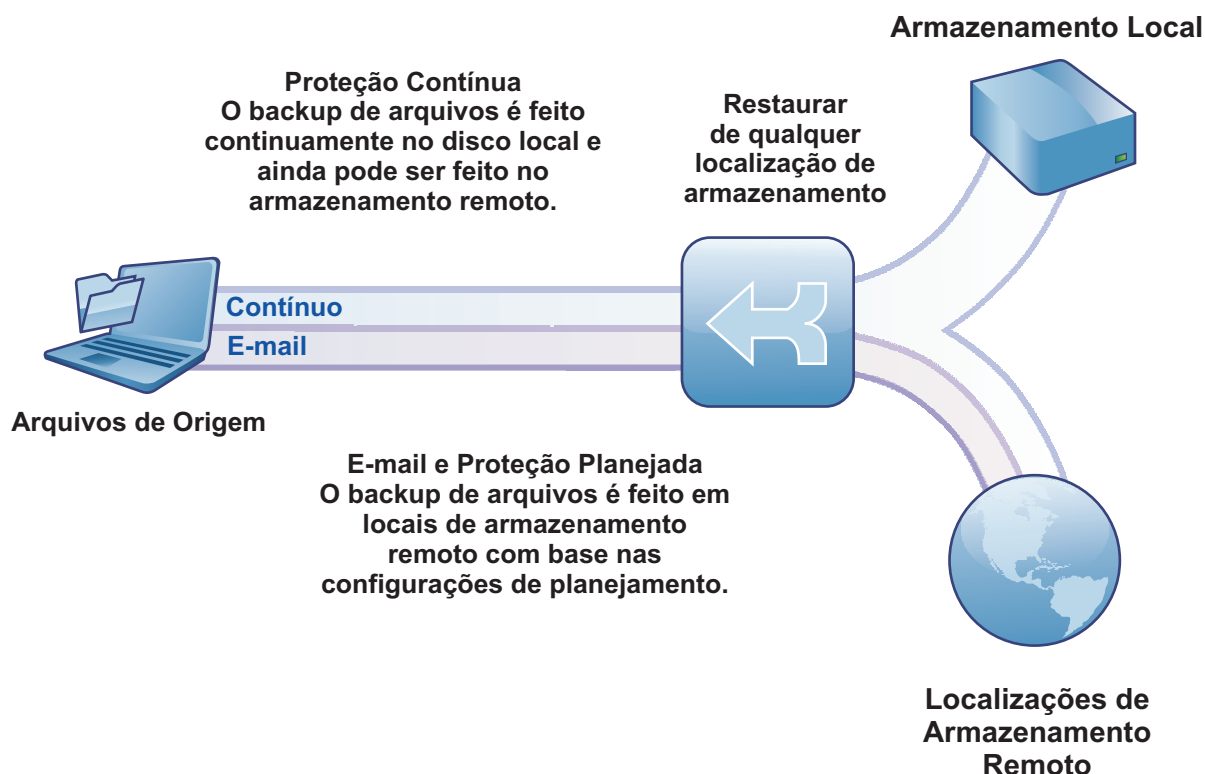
Armazenamento Local

Proteção Contínua
O backup de arquivos é feito continuamente no disco local e ainda pode ser feito no armazenamento remoto.

Restaurar de qualquer localização de armazenamento

Contínuo

E-mail

Arquivos de Origem

E-mail e Proteção Planejada
O backup de arquivos é feito em locais de armazenamento remoto com base nas configurações de planejamento.

Localizações de Armazenamento Remoto